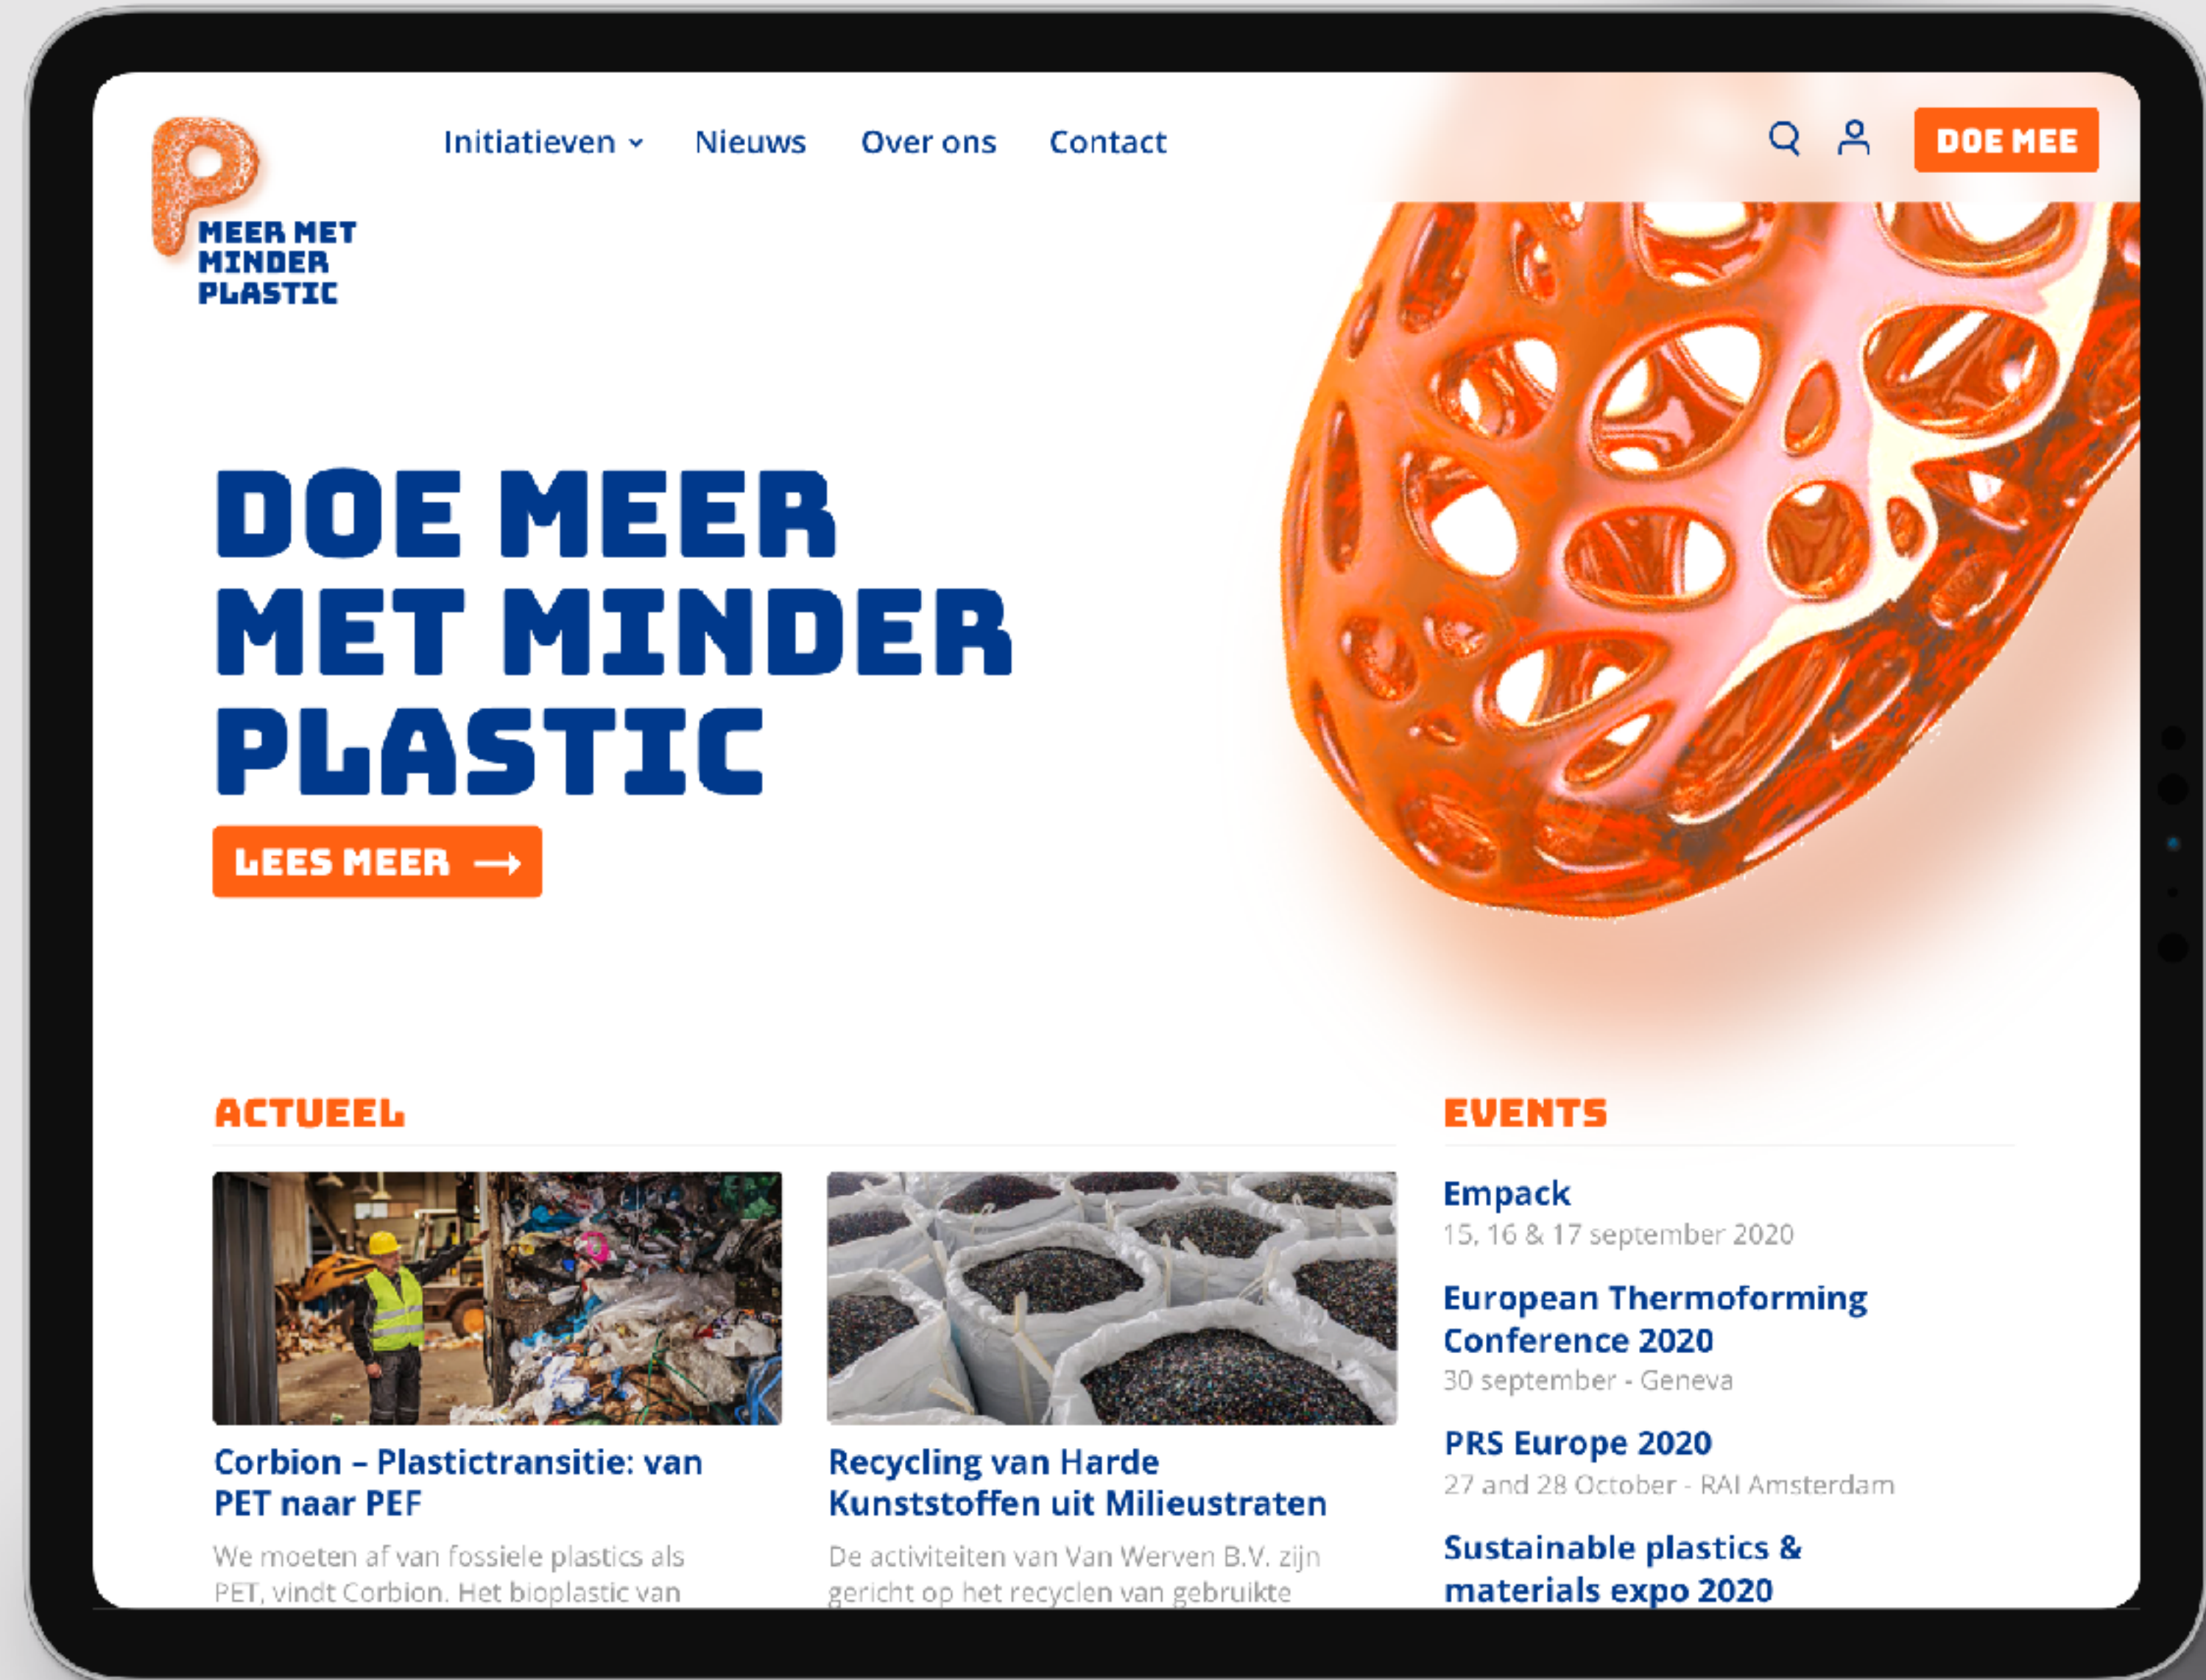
P
MEER MET MINDER PLASTIC

Initiatieven ⌄ Nieuws Over ons Contact

DOE MEE

DOE MEER MET MINDER PLASTIC

LEES MEER →

ACTUEEL

Corbion – Plastictransitie: van PET naar PEF

We moeten af van fossiele plastics als PET, vindt Corbion. Het bioplastic van

Recycling van Harde Kunststoffen uit Milieustraten

De activiteiten van Van Werven B.V. zijn gericht op het recyclen van gebruikte

EVENTS

Empack
15, 16 & 17 september 2020

European Thermoforming Conference 2020
30 september - Geneva

PRS Europe 2020
27 and 28 October - RAI Amsterdam

Sustainable plastics & materials expo 2020